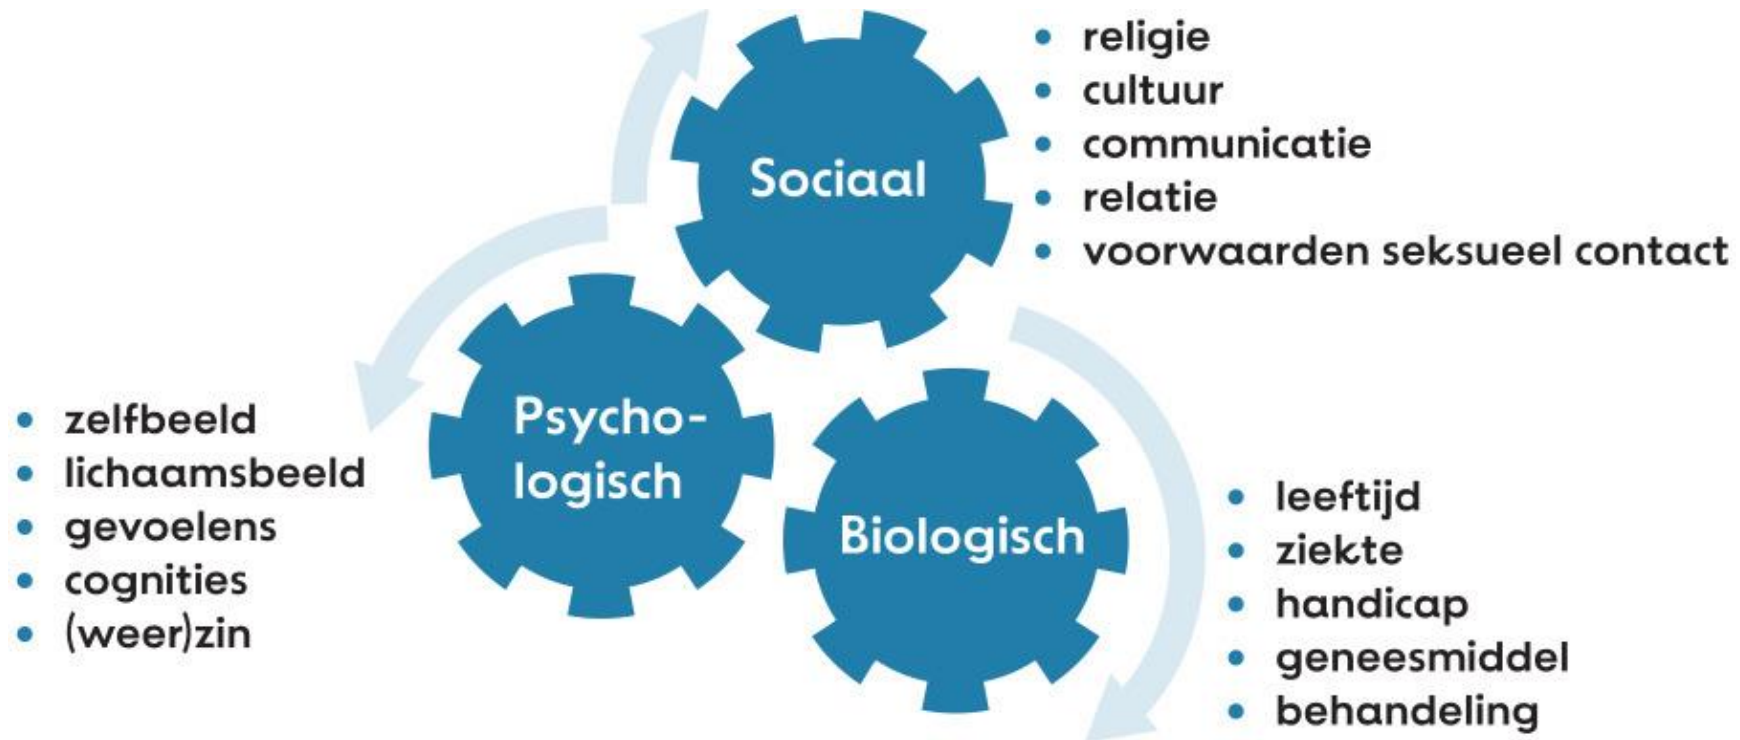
Sociaal

- religie
- cultuur
- communicatie
- relatie
- voorwaarden seksueel contact

Psycho-logisch

- zelfbeeld
- lichaamsbeeld
- gevoelens
- cognities
- (weer)zin

Biologisch

- leeftijd
- ziekte
- handicap
- geneesmiddel
- behandeling